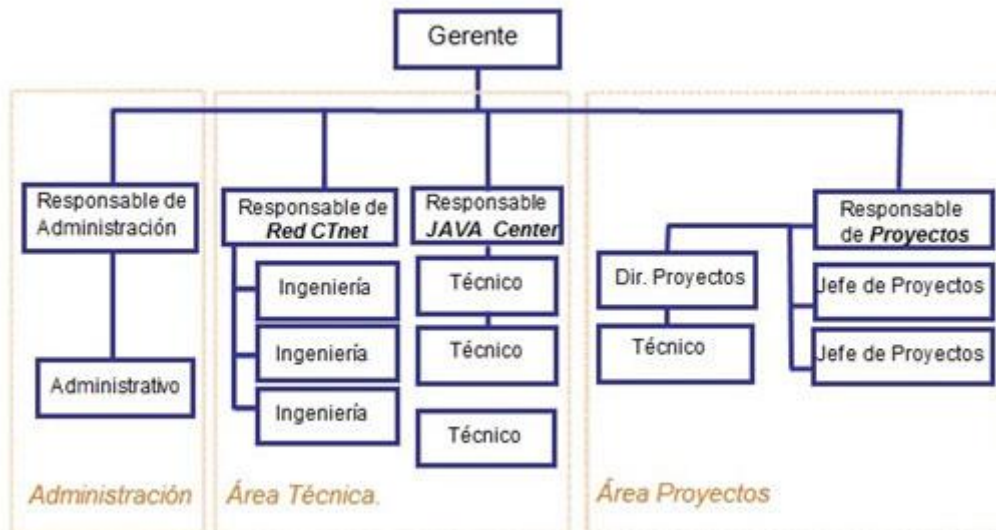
Gerente

Responsable de Administración

Administrativo

Administración

Responsable de ***Red CTnet***

Ingeniería

Ingeniería

Ingeniería

Responsable ***JAVA Center***

Técnico

Técnico

Técnico

Área Técnica.

Responsable de ***Proyectos***

Dir. Proyectos

Técnico

Jefe de Proyectos

Jefe de Proyectos

Área Proyectos